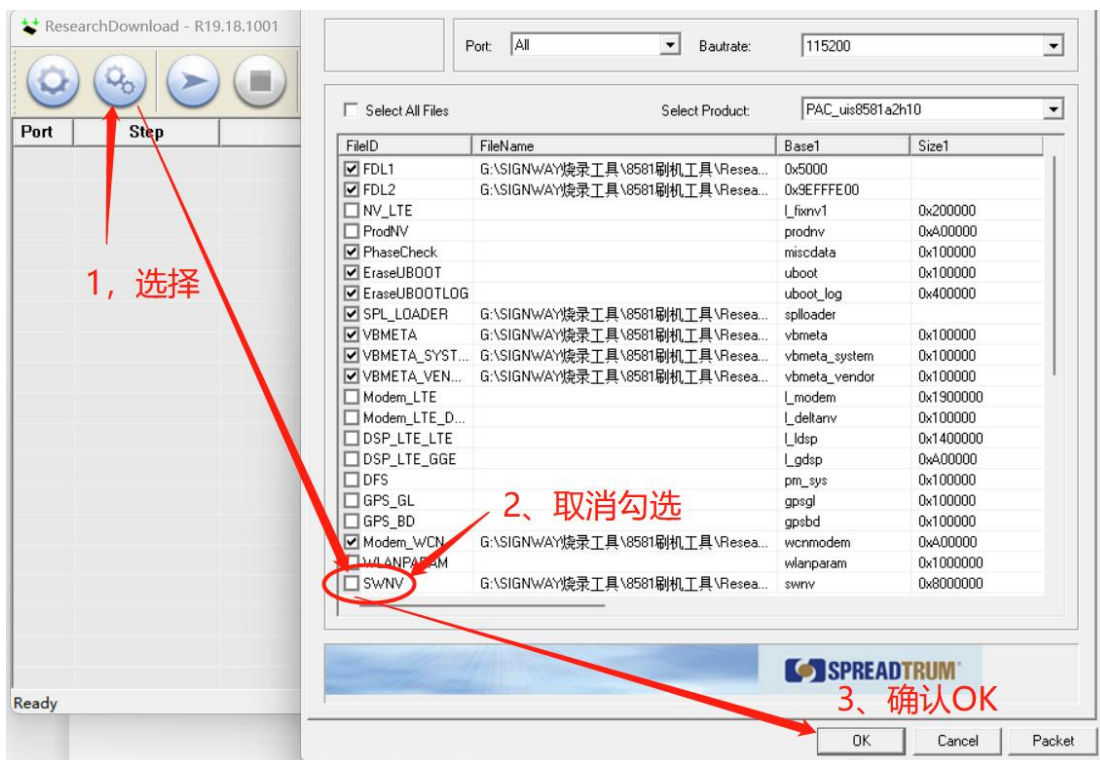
ResearchDownload - R19.18.1001

Port | Step

Ready

1，选择

Port: All  Bautrate: 115200

Select All Files  Select Product: PAC_uis8581a2h10

| FileID | FileName | Base1 | Size1 |
|---|---|---|---|
| FDL1 | G:\SIGNWAY烧录工具\8581刷机工具\Resea... | 0x5000 | |
| FDL2 | G:\SIGNWAY烧录工具\8581刷机工具\Resea... | 0x9EFFFE00 | |
| NV_LTE | | l_fixnv1 | 0x200000 |
| ProdNV | | prodnv | 0xA00000 |
| PhaseCheck | | miscdata | 0x100000 |
| EraseUBOOT | | uboot | 0x100000 |
| EraseUBOOTLOG | | uboot_log | 0x400000 |
| SPL_LOADER | G:\SIGNWAY烧录工具\8581刷机工具\Resea... | splloader | |
| VBMETA | G:\SIGNWAY烧录工具\8581刷机工具\Resea... | vbmeta | 0x100000 |
| VBMETA_SYST... | G:\SIGNWAY烧录工具\8581刷机工具\Resea... | vbmeta_system | 0x100000 |
| VBMETA_VEN... | G:\SIGNWAY烧录工具\8581刷机工具\Resea... | vbmeta_vendor | 0x100000 |
| Modem_LTE | | l_modem | 0x1900000 |
| Modem_LTE_D... | | l_deltanv | 0x100000 |
| DSP_LTE_LTE | | l_ldsp | 0x1400000 |
| DSP_LTE_GGE | | l_gdsp | 0xA00000 |
| DFS | | pm_sys | 0x100000 |
| GPS_GL | | gpsgl | 0x100000 |
| GPS_BD | | gpsbd | 0x100000 |
| Modem_WCN | G:\SIGNWAY烧录工具\8581刷机工具\Resea... | wcnmodem | 0xA00000 |
| WLANPARAM | | wlanparam | 0x1000000 |
| SWNV | G:\SIGNWAY烧录工具\8581刷机工具\Resea... | swnv | 0x8000000 |

2、取消勾选

SPREADTRUM

3、确认OK

OK  Cancel  Packet